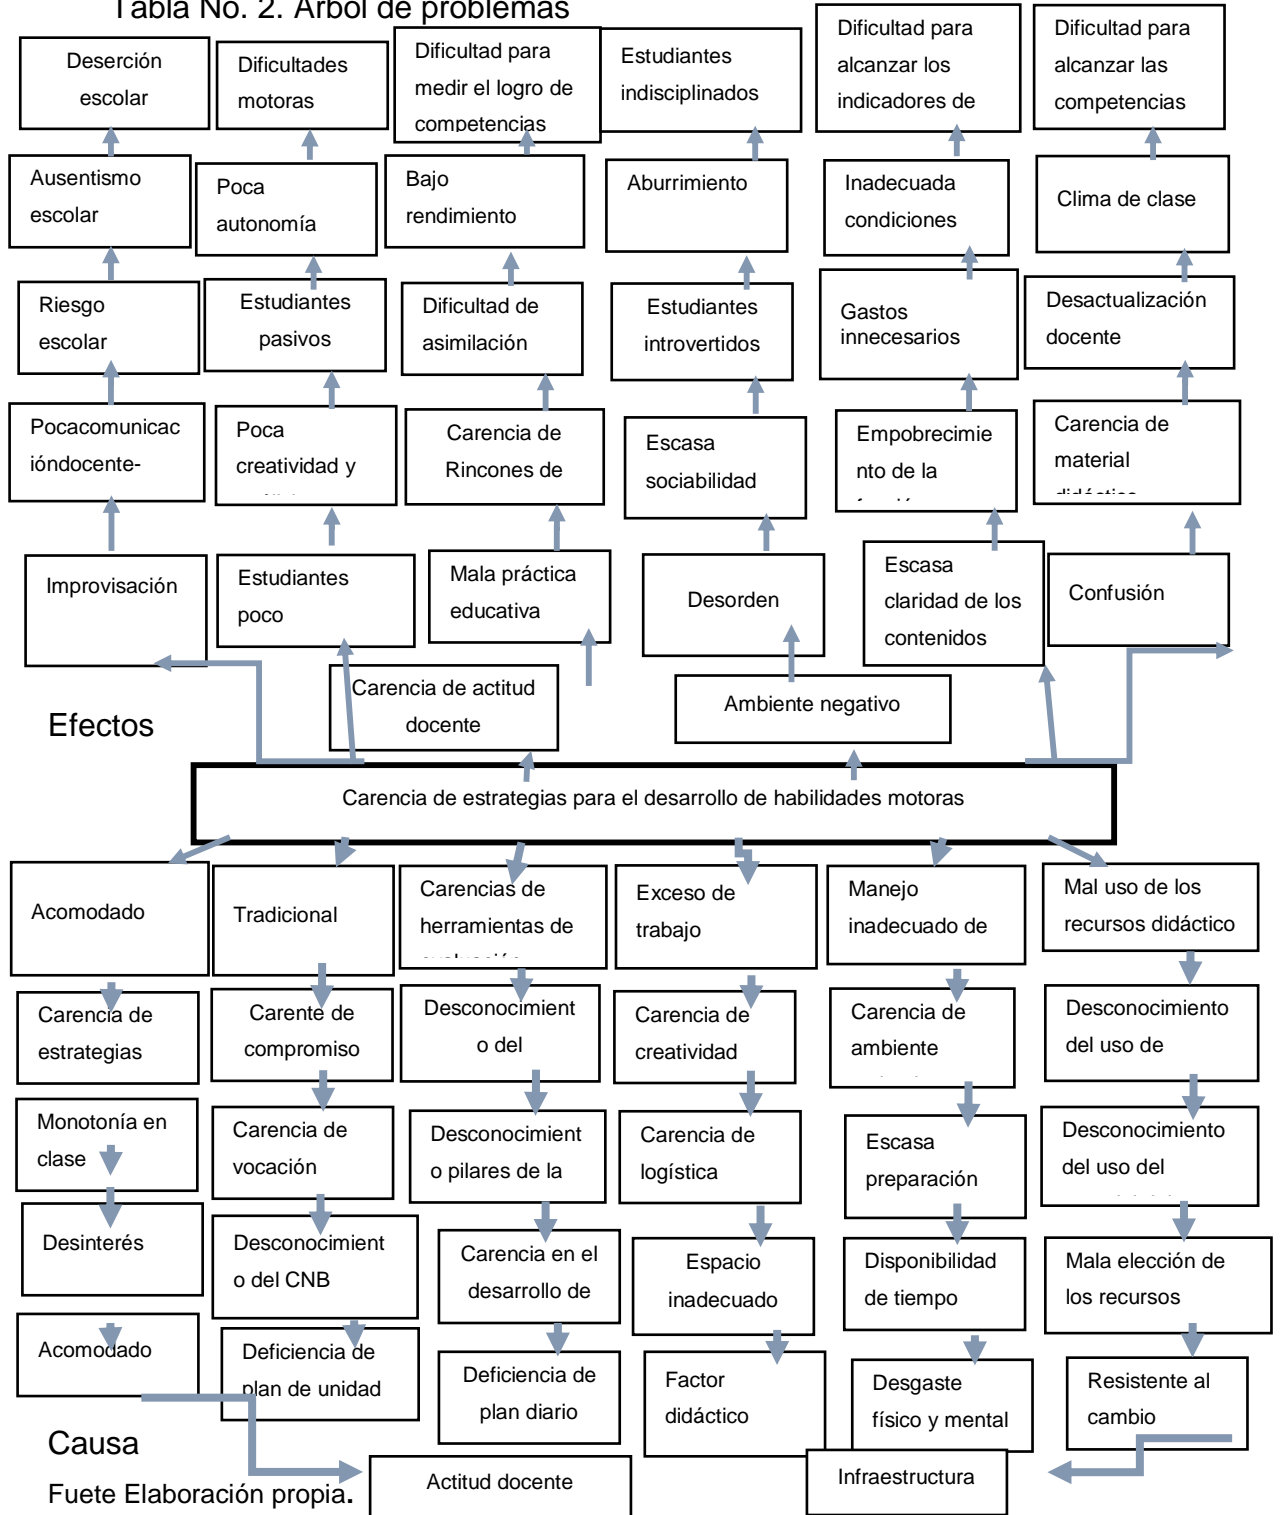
Tabla No. 2. Árbol de problemas

Deserción escolar

Dificultades motoras

Dificultad para medir el logro de competencias

Estudiantes indisciplinados

Dificultad para alcanzar los indicadores de

Dificultad para alcanzar las competencias

Ausentismo escolar

Poca autonomía

Bajo rendimiento

Aburrimiento

Inadecuada condiciones

Clima de clase

Riesgo escolar

Estudiantes pasivos

Dificultad de asimilación

Estudiantes introvertidos

Gastos innecesarios

Desactualización docente

Pocacomunicacióndocente-

Poca creatividad y

Carencia de Rincones de

Escasa sociabilidad

Empobrecimiento de la

Carencia de material

Improvisación

Estudiantes poco

Mala práctica educativa

Desorden

Escasa claridad de los contenidos

Confusión

Carencia de actitud docente

Ambiente negativo

Efectos

Carencia de estrategias para el desarrollo de habilidades motoras

Acomodado

Tradicional

Carencias de herramientas de

Exceso de trabajo

Manejo inadecuado de

Mal uso de los recursos didáctico

Carencia de estrategias

Carente de compromiso

Desconocimiento del

Carencia de creatividad

Carencia de ambiente

Desconocimiento del uso de

Monotonía en clase

Carencia de vocación

Desconocimiento pilares de la

Carencia de logística

Escasa preparación

Desconocimiento del uso del

Desinterés

Desconocimiento del CNB

Carencia en el desarrollo de

Espacio inadecuado

Disponibilidad de tiempo

Mala elección de los recursos

Acomodado

Deficiencia de plan de unidad

Deficiencia de plan diario

Factor didáctico

Desgaste físico y mental

Resistente al cambio

Causa

Fuete Elaboración propia.

Actitud docente

Infraestructura